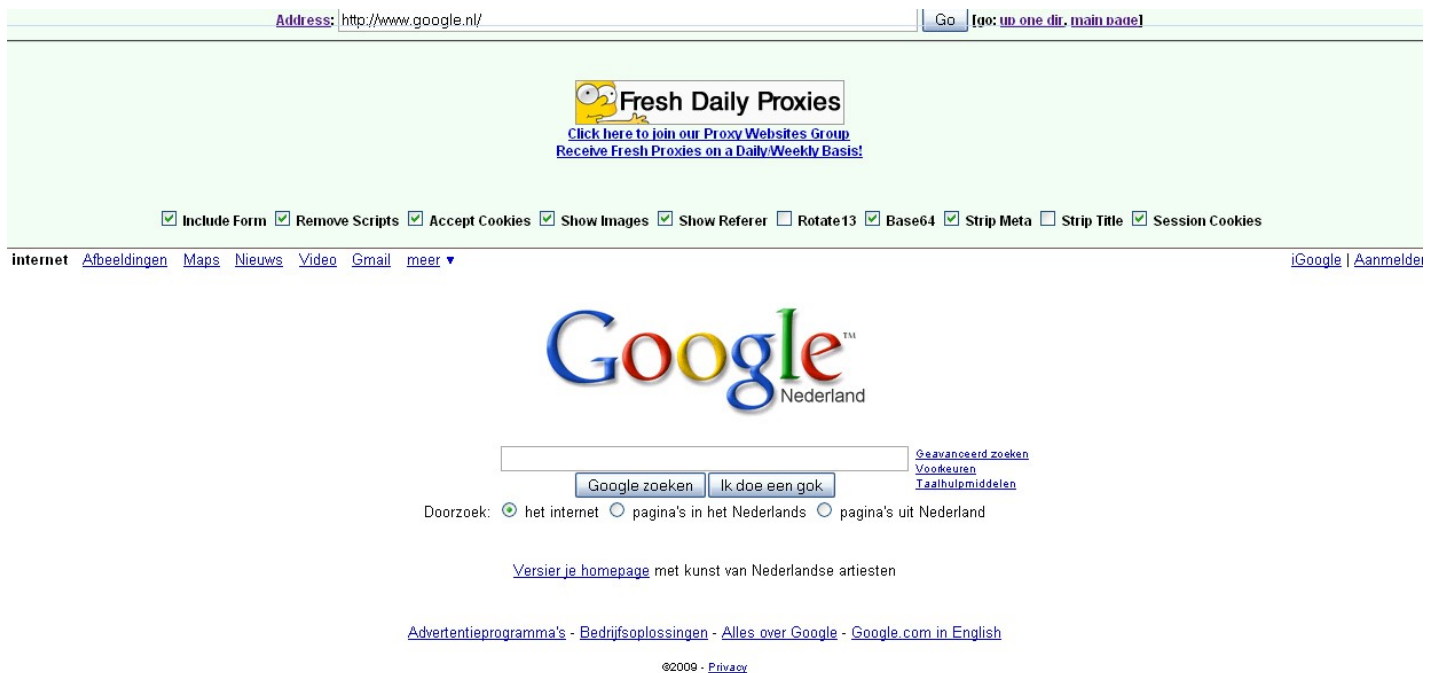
Address: http://www.google.nl/ Go [go: up one dir, main page]

Fresh Daily Proxies
Click here to join our Proxy Websites Group
Receive Fresh Proxies on a Daily/Weekly Basis!

Include Form Remove Scripts Accept Cookies Show Images Show Referer Rotate13 Base64 Strip Meta Strip Title Session Cookies

internet Afbeeldingen Maps Nieuws Video Gmail meer ▾

iGoogle | Aanmelder

Google™
Nederland

Geavanceerd zoeken
Voorkeuren
Taalhulpmiddelen

Google zoeken Ik doe een gok

Doorzoek: het internet pagina's in het Nederlands pagina's uit Nederland

Versier je homepage met kunst van Nederlandse artiesten

Advertentieprogramma's - Bedrijfsoplossingen - Alles over Google - Google.com in English

©2009 - Privacy